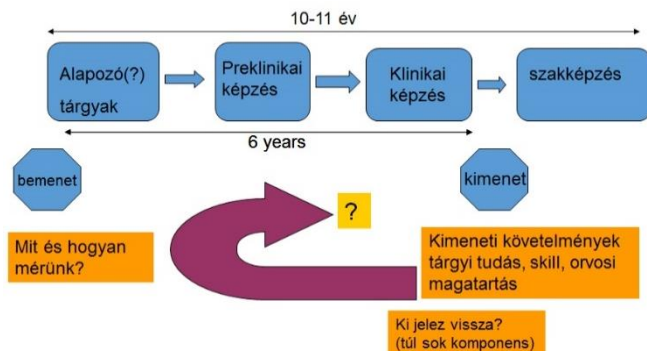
10-11 év

Alapozó(?) tárgyak

Preklinikai képzés

Klinikai képzés

szakképzés

6 years

bemenet

kimenet

?

Mit és hogyan mérünk?

Kimeneti követelmények tárgyi tudás, skill, orvosi magatartás

Ki jelez vissza? (túl sok komponens)